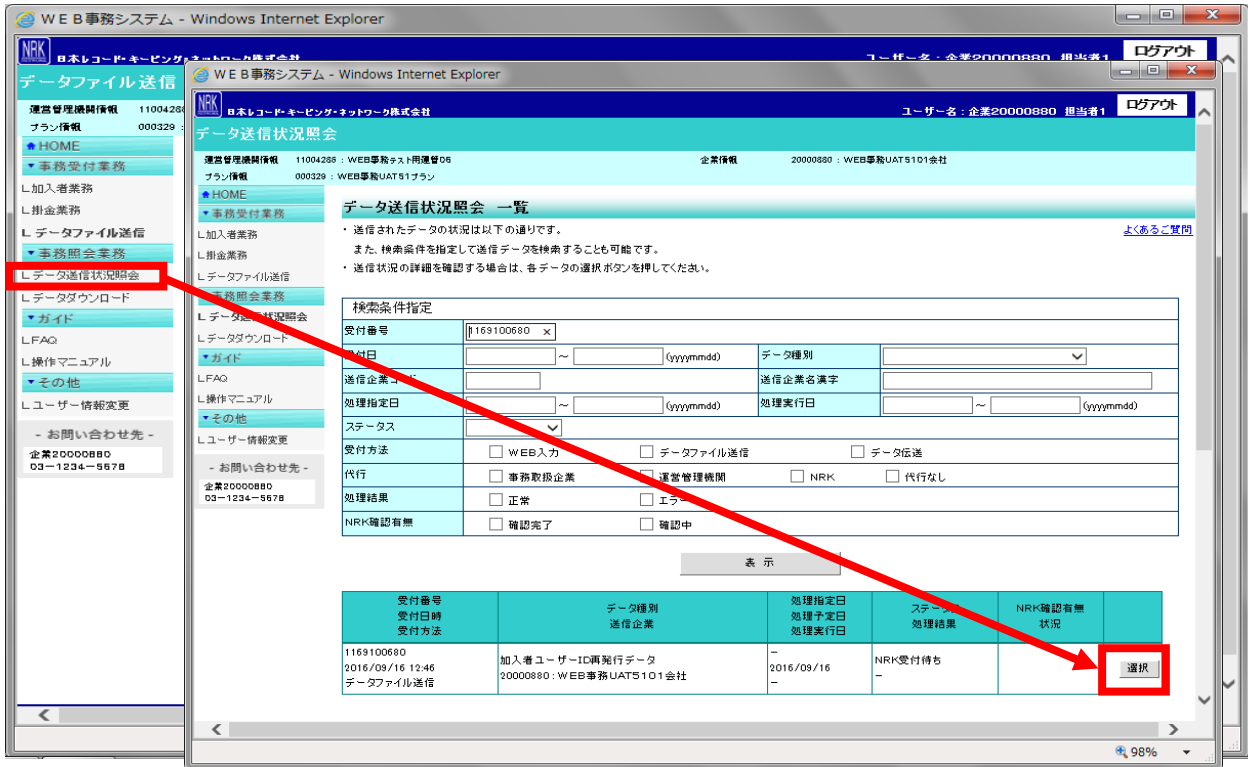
WＥＢ事務システム - Windows Internet Explorer

NRK 日本レコード・キーピング・ネットワーク株式会社
ユーザー名：企業20000880 担当者1
ログアウト
データファイル送信
運営管理機関情報 11004288
プラン情報 000329
HOME
事務受付業務
L加入者業務
L掛金業務
L データファイル送信
事務照会業務
L データ送信状況照会
L データダウンロード
ガイド
LFAQ
L操作マニュアル
その他
L ユーザー情報変更
- お問い合わせ先 -
企業20000880
03－1234－5678

WＥＢ事務システム - Windows Internet Explorer

NRK 日本レコード・キーピング・ネットワーク株式会社
ユーザー名：企業20000880 担当者1
ログアウト
データ送信状況照会
運営管理機関情報 11004288：WEB事務テスト用運営05
企業情報 20000880：WEB事務UAT5101会社
プラン情報 000329：WEB事務UAT51プラン
HOME
事務受付業務
L加入者業務
L掛金業務
L データファイル送信
事務照会業務
L データ送信状況照会
L データダウンロード
ガイド
LFAQ
L操作マニュアル
その他
L ユーザー情報変更
- お問い合わせ先 -
企業20000880
03－1234－5678

データ送信状況照会 一覧
・送信されたデータの状況は以下の通りです。
また、検索条件を指定して送信データを検索することも可能です。
・送信状況の詳細を確認する場合は、各データの選択ボタンを押してください。
よくあるご質問

検索条件指定
| 受付番号 | 1169100680 × | | |
|---|---|---|---|
| 受付日 | ～ (yyyymmdd) | データ種別 | |
| 送信企業コード | | 送信企業名漢字 | |
| 処理指定日 | ～ (yyyymmdd) | 処理実行日 | ～ (yyyymmdd) |
| ステータス | | | |
| 受付方法 | WEB入力 データファイル送信 データ伝送 | | |
| 代行 | 事務取扱企業 運営管理機関 NRK 代行なし | | |
| 処理結果 | 正常 エラー | | |
| NRK確認有無 | 確認完了 確認中 | | |

表 示

| 受付番号 受付日時 受付方法 | データ種別 送信企業 | 処理指定日 処理予定日 処理実行日 | ステータス 処理結果 | NRK確認有無 状況 | |
|---|---|---|---|---|---|
| 1169100680 2016/09/16 12:46 データファイル送信 | 加入者ユーザーID再発行データ 20000880：WEB事務UAT5101会社 | – 2016/09/16 – | NRK受付待ち – | | 選択 |

98%